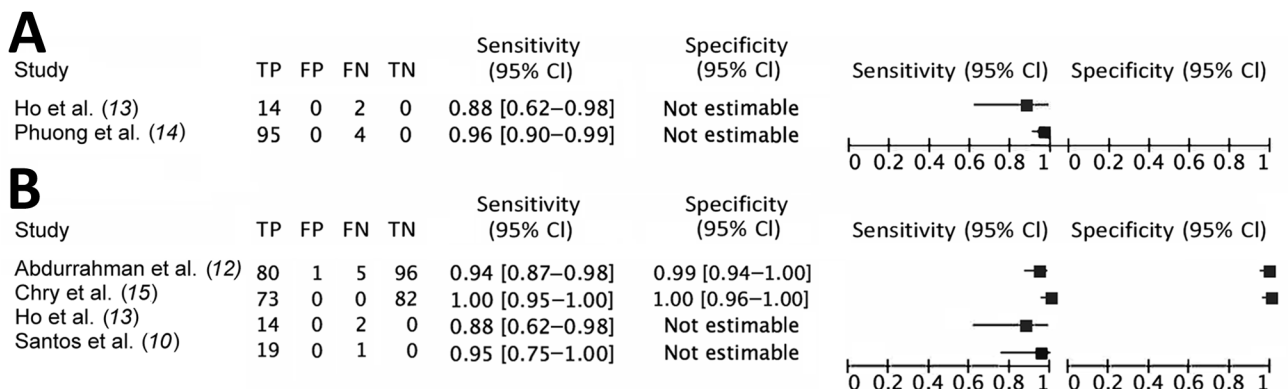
A

| Study | TP | FP | FN | TN | Sensitivity (95% CI) | Specificity (95% CI) |
|---|---|---|---|---|---|---|
| Ho et al. (*13*) | 14 | 0 | 2 | 0 | 0.88 [0.62–0.98] | Not estimable |
| Phuong et al. (*14*) | 95 | 0 | 4 | 0 | 0.96 [0.90–0.99] | Not estimable |

Sensitivity (95% CI) Specificity (95% CI)

0 0.2 0.4 0.6 0.8 1 0 0.2 0.4 0.6 0.8 1

B

| Study | TP | FP | FN | TN | Sensitivity (95% CI) | Specificity (95% CI) |
|---|---|---|---|---|---|---|
| Abdurrahman et al. (*12*) | 80 | 1 | 5 | 96 | 0.94 [0.87–0.98] | 0.99 [0.94–1.00] |
| Chry et al. (*15*) | 73 | 0 | 0 | 82 | 1.00 [0.95–1.00] | 1.00 [0.96–1.00] |
| Ho et al. (*13*) | 14 | 0 | 2 | 0 | 0.88 [0.62–0.98] | Not estimable |
| Santos et al. (*10*) | 19 | 0 | 1 | 0 | 0.95 [0.75–1.00] | Not estimable |

Sensitivity (95% CI) Specificity (95% CI)

0 0.2 0.4 0.6 0.8 1 0 0.2 0.4 0.6 0.8 1